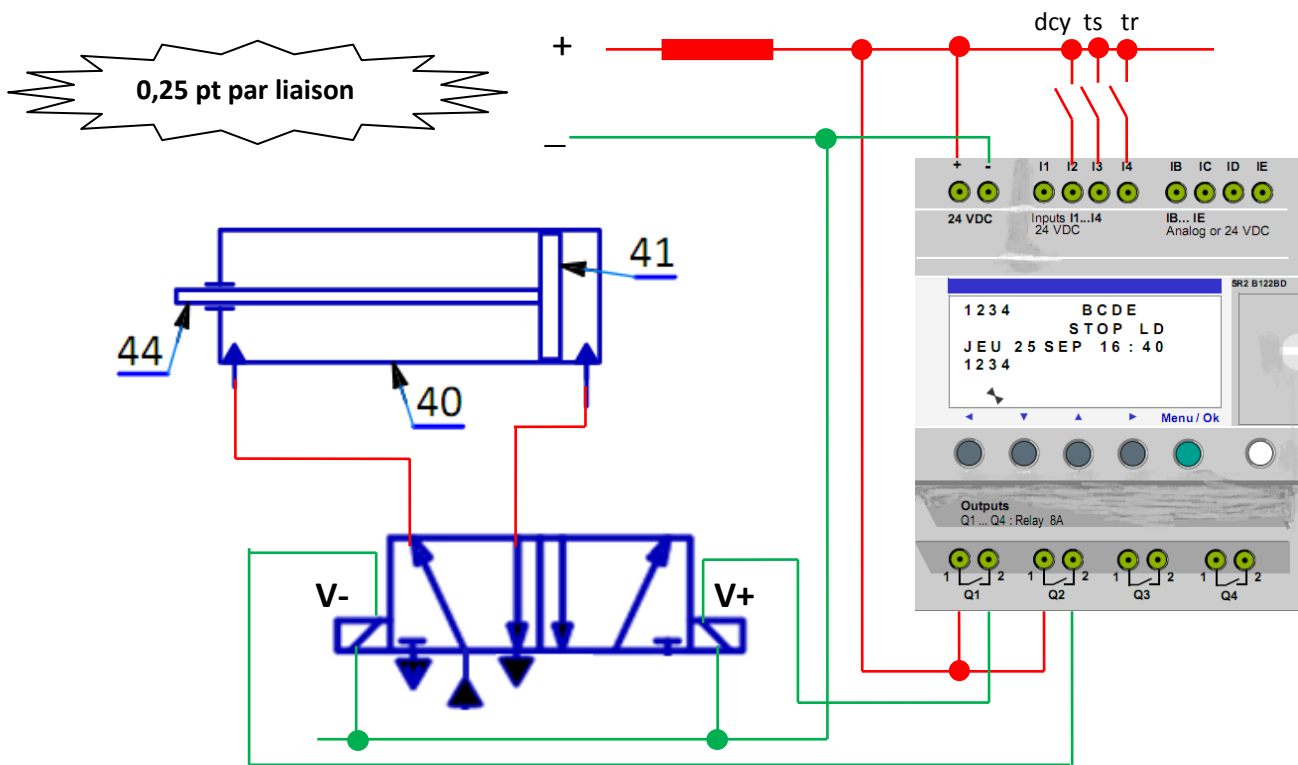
0,25 pt par liaison

+

–

dcy ts tr

+ -

I1 I2 I3 I4

IB IC ID IE

24 VDC

Inputs I1...I4
24 VDC

IB... IE
Analog or 24 VDC

SR2 B122BD

1 2 3 4 B C D E
STOP LD
JEU 25 SEP 16 : 40
1 2 3 4

◄ ▼ ▲ ► Menu / Ok

Outputs
Q1 ... Q4 : Relay 8A

1 2 1 2 1 2 1 2
Q1 Q2 Q3 Q4

41

44

40

V-

V+